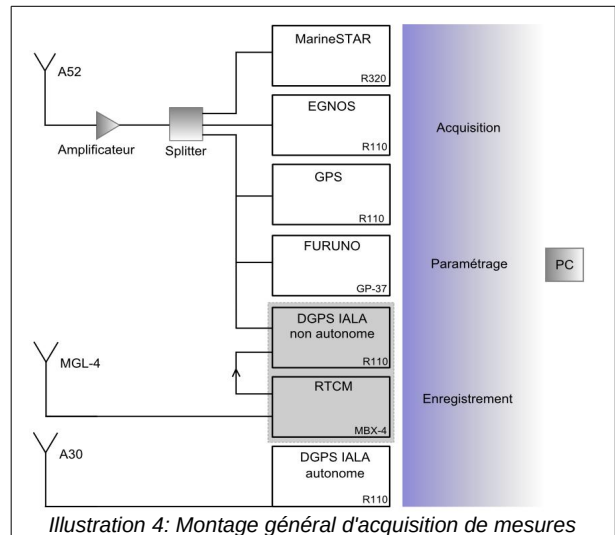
A52

Amplificateur

Splitter

MarineSTAR
R320

EGNOS
R110

GPS
R110

FURUNO
GP-37

DGPS IALA non autonome
R110

RTCM
MBX-4

DGPS IALA autonome
R110

MGL-4

A30

Acquisition

Paramétrage

Enregistrement

PC

Illustration 4: Montage général d'acquisition de mesures